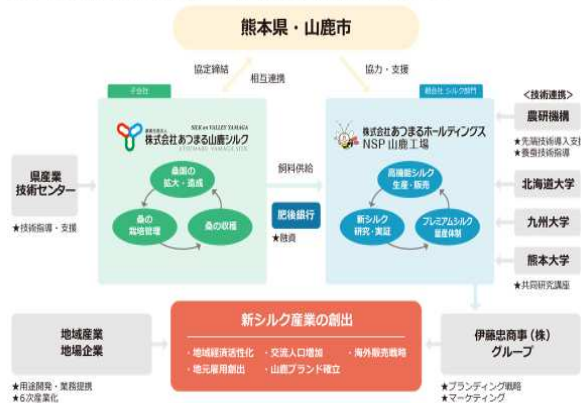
熊本県・山鹿市

協定締結

相互連携

協力・支援

子会社

親会社 シルク部門

<技術連携>

SILK on VALLEY YAMAGA
株式会社あつまる山鹿シルク

株式会社あつまるホールディングス
NSP 山鹿工場

農研機構

★先端技術導入支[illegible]
★養蚕技術指導

県産業
技術センター

★技術指導・支援

桑園の
拡大・造成

桑の
栽培管理

桑の収穫

飼料供給

肥後銀行

★融資

高機能シルク
生産・販売

新シルク
研究・実証

プレミアムシルク
量産体制

北海道大学

九州大学

熊本大学

★共同研究講座

地域産業
地場企業

★用途開発・業務提携
★6次産業化

新シルク産業の創出

・地域経済活性化 ・交流人口増加 ・海外販売戦略
・地元雇用創出 ・山鹿ブランド確立

伊藤忠商事（株）
グループ

★ブランディング戦略
★マーケティング